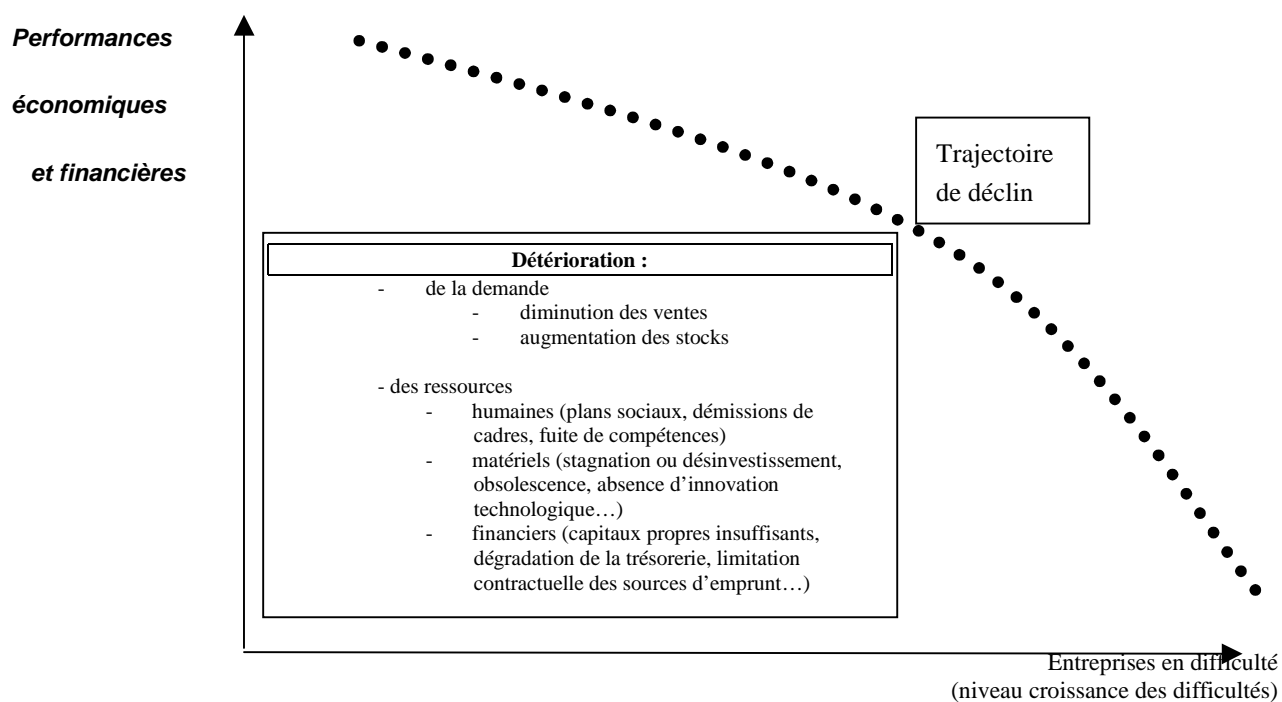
Performances

économiques

et financières

Trajectoire de déclin

Détérioration :

- de la demande
- diminution des ventes
- augmentation des stocks

- des ressources
- humaines (plans sociaux, démissions de cadres, fuite de compétences)
- matériels (stagnation ou désinvestissement, obsolescence, absence d'innovation technologique…)
- financiers (capitaux propres insuffisants, dégradation de la trésorerie, limitation contractuelle des sources d'emprunt…)

Entreprises en difficulté
(niveau croissance des difficultés)